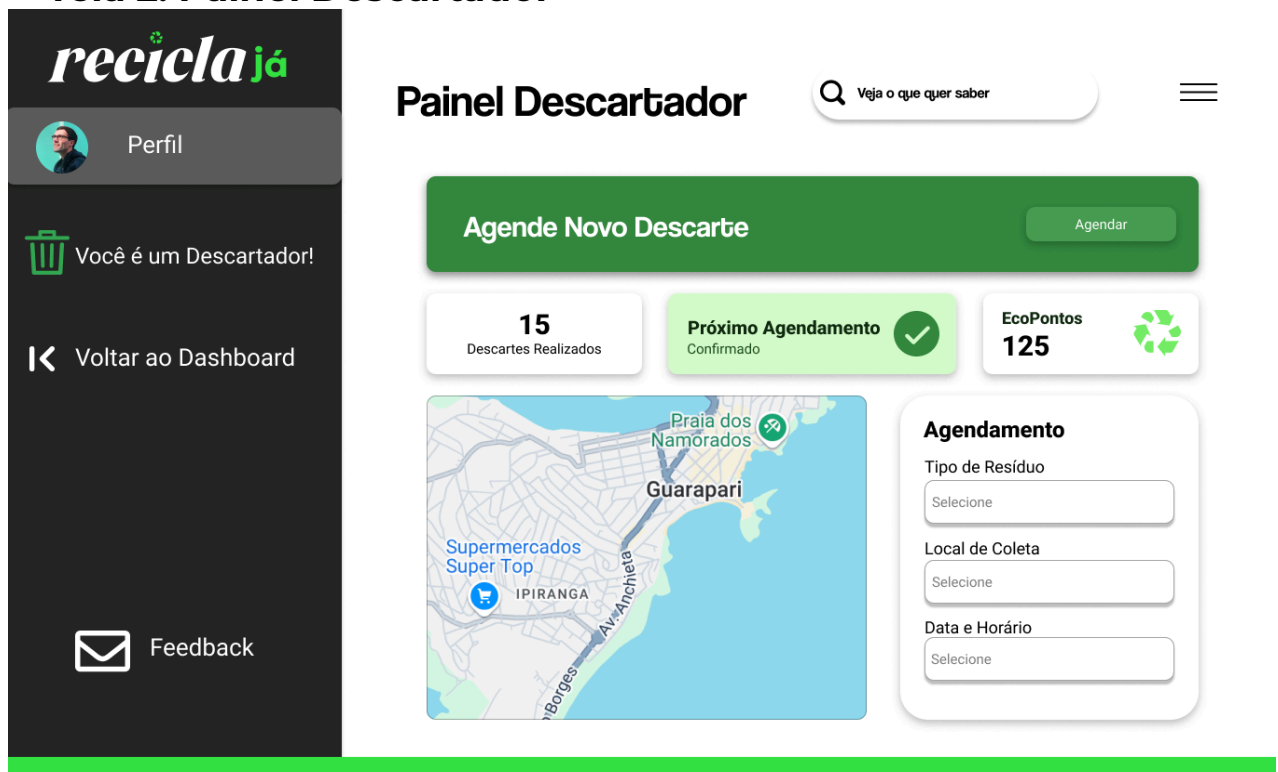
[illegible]

reciclajá

Perfil

Você é um Descartador!

Voltar ao Dashboard

Feedback

Painel Descartador

Veja o que quer saber

Agende Novo Descarte

Agendar

15
Descartes Realizados

Próximo Agendamento
Confirmado

EcoPontos
125

Praia dos Namorados

Guarapari

Supermercados Super Top

IPIRANGA

Av. Anchieta

Borges

Agendamento

Tipo de Resíduo

Selecione

Local de Coleta

Selecione

Data e Horário

Selecione